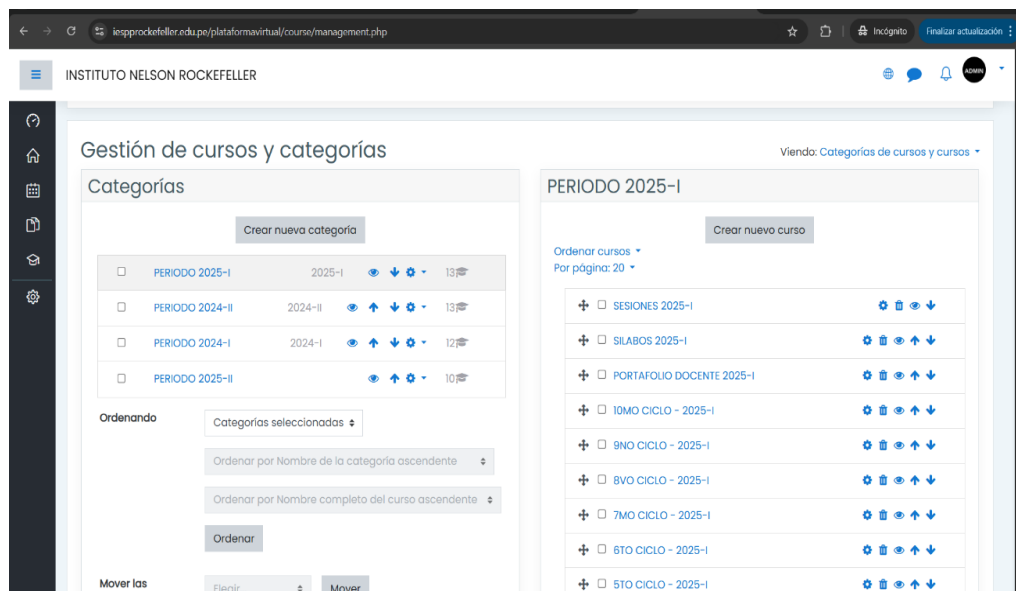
iespprockefeller.edu.pe/plataformavirtual/course/management.php

Incógnito

Finalizar actualización

INSTITUTO NELSON ROCKEFELLER

ADMIN

Gestión de cursos y categorías

Viendo: Categorías de cursos y cursos

Categorías

Crear nueva categoría

| | | | |
|---|---|---|---|
| PERIODO 2025-I | 2025-I | | 13 |
| PERIODO 2024-II | 2024-II | | 13 |
| PERIODO 2024-I | 2024-I | | 12 |
| PERIODO 2025-II | | | 10 |

Ordenando

Categorías seleccionadas

Ordenar por Nombre de la categoría ascendente

Ordenar por Nombre completo del curso ascendente

Ordenar

Mover las

Elegir

Mover

PERIODO 2025-I

Crear nuevo curso

Ordenar cursos

Por página: 20

SESIONES 2025-I

SILABOS 2025-I

PORTAFOLIO DOCENTE 2025-I

10MO CICLO - 2025-I

9NO CICLO - 2025-I

8VO CICLO - 2025-I

7MO CICLO - 2025-I

6TO CICLO - 2025-I

5TO CICLO - 2025-I